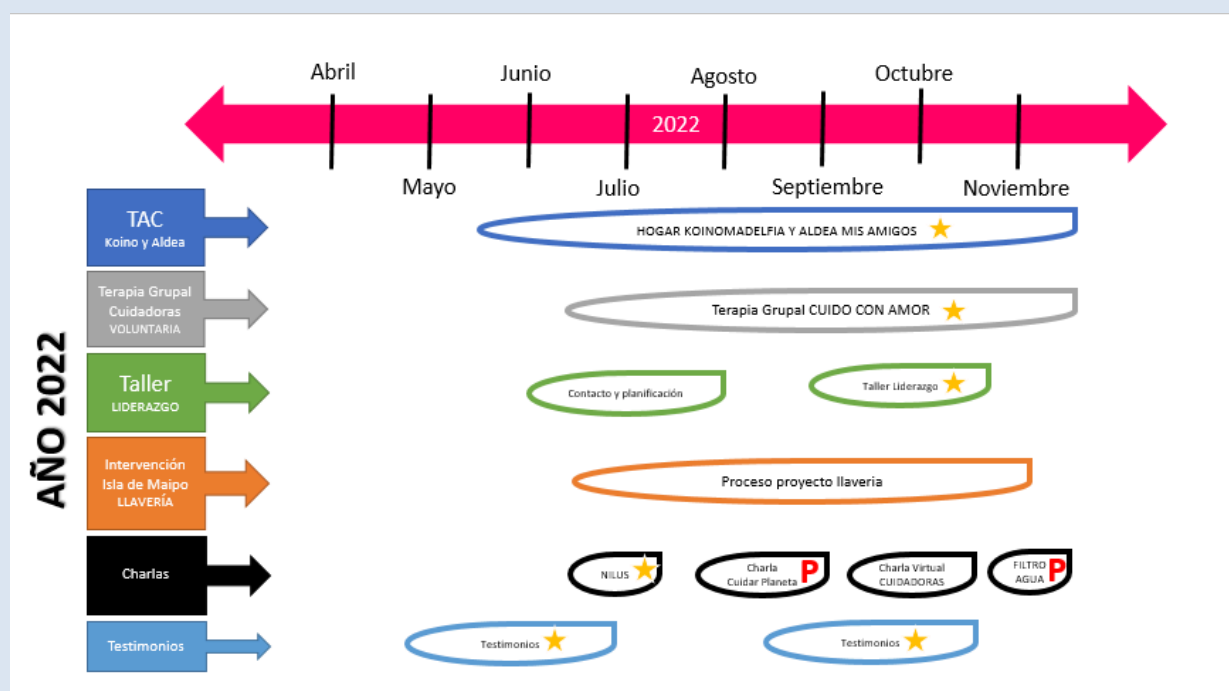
Abril
Junio
Agosto
Octubre
2022
Mayo
Julio
Septiembre
Noviembre

AÑO 2022

TAC
Koino y Aldea
HOGAR KOINOMADELFIA Y ALDEA MIS AMIGOS

Terapia Grupal Cuidadoras VOLUNTARIA
Terapia Grupal CUIDO CON AMOR

Taller LIDERAZGO
Contacto y planificación
Taller Liderazgo

Intervención Isla de Maipo LLAVERÍA
Proceso proyecto llaveria

Charlas
NILUS
Charla Cuidar Planeta P
Charla Virtual CUIDADORAS
FILTRO AGUA P

Testimonios
Testimonios
Testimonios